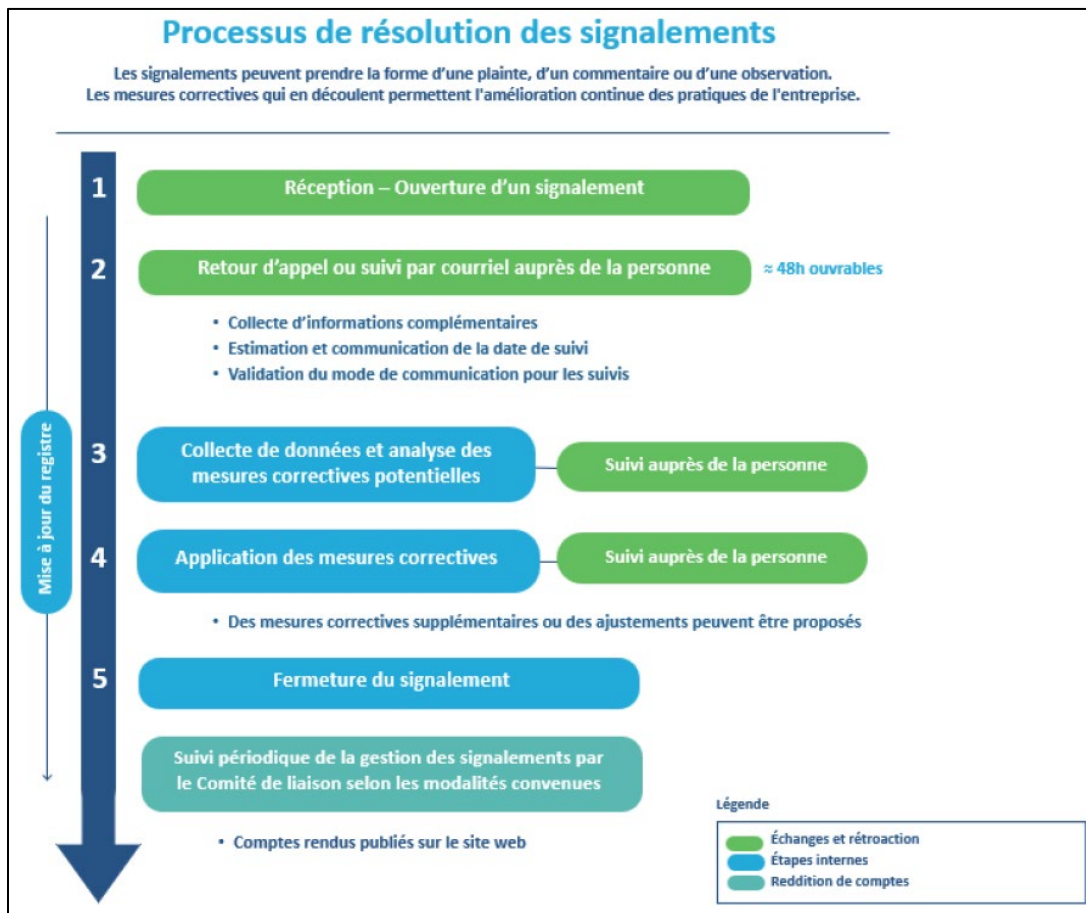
Processus de résolution des signalements

Les signalements peuvent prendre la forme d'une plainte, d'un commentaire ou d'une observation. Les mesures correctives qui en découlent permettent l'amélioration continue des pratiques de l'entreprise.

Mise à jour du registre

1 Réception – Ouverture d'un signalement

2 Retour d'appel ou suivi par courriel auprès de la personne ≈ 48h ouvrables

• Collecte d'informations complémentaires
• Estimation et communication de la date de suivi
• Validation du mode de communication pour les suivis

3 Collecte de données et analyse des mesures correctives potentielles — Suivi auprès de la personne

4 Application des mesures correctives — Suivi auprès de la personne

• Des mesures correctives supplémentaires ou des ajustements peuvent être proposés

5 Fermeture du signalement

Suivi périodique de la gestion des signalements par le Comité de liaison selon les modalités convenues

• Comptes rendus publiés sur le site web

Légende
Échanges et rétroaction
Étapes internes
Reddition de comptes